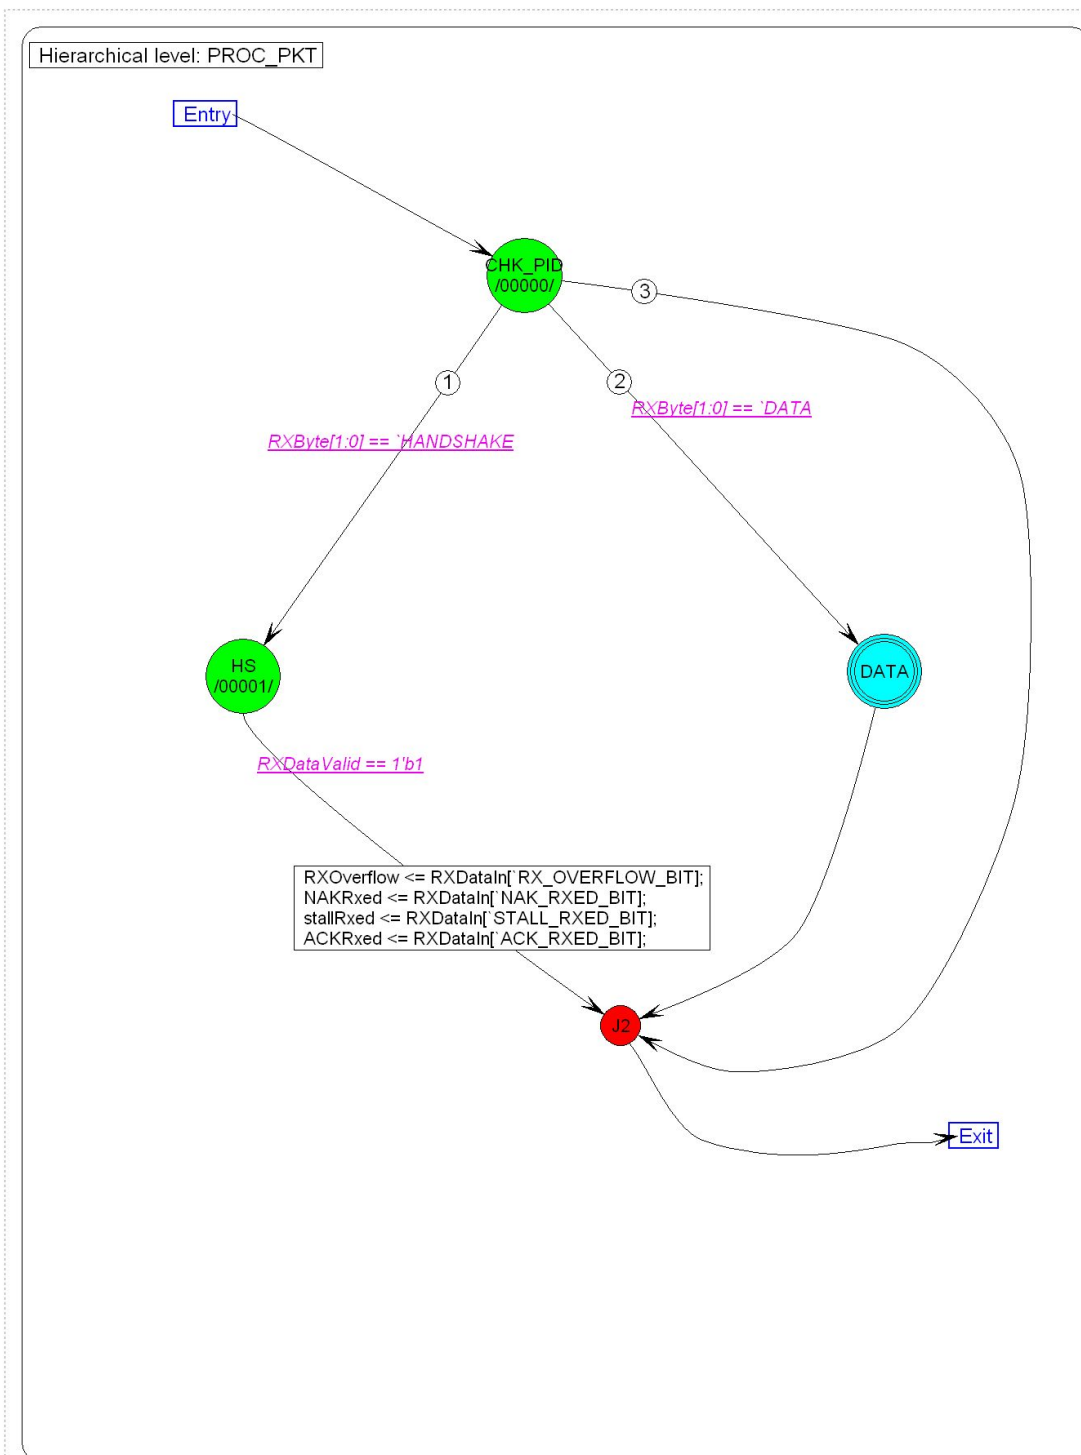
Hierarchical level: PROC_PKT

Entry

CHK_PID
/00000/

3

1

2

RXByte[1:0] == `DATA

RXByte[1:0] == `HANDSHAKE

HS
/00001/

DATA

RXDataValid == 1'b1

RXOverflow <= RXDataIn[`RX_OVERFLOW_BIT];
NAKRxed <= RXDataIn[`NAK_RXED_BIT];
stallRxed <= RXDataIn[`STALL_RXED_BIT];
ACKRxed <= RXDataIn[`ACK_RXED_BIT];

J2

Exit